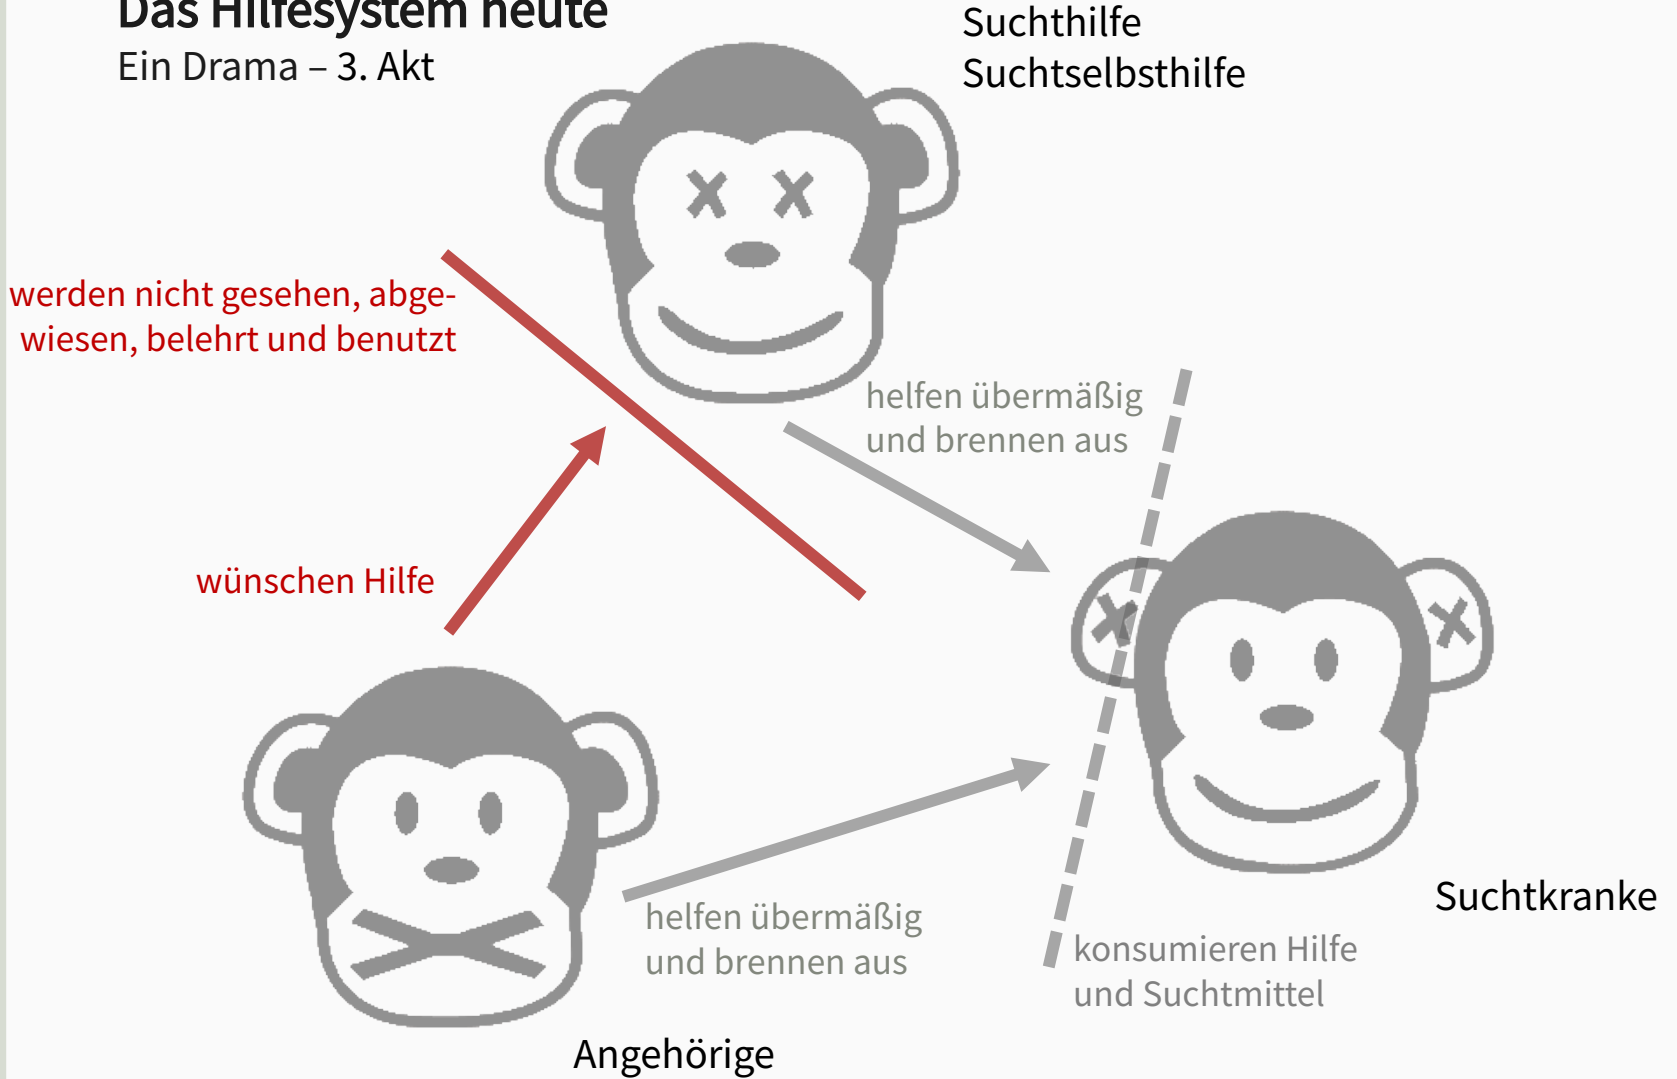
Das Hilfesystem heute
Ein Drama – 3. Akt

Suchthilfe
Suchtselbsthilfe

werden nicht gesehen, abgewiesen, belehrt und benutzt

helfen übermäßig und brennen aus

wünschen Hilfe

Suchtkranke

helfen übermäßig und brennen aus

konsumieren Hilfe und Suchtmittel

Angehörige